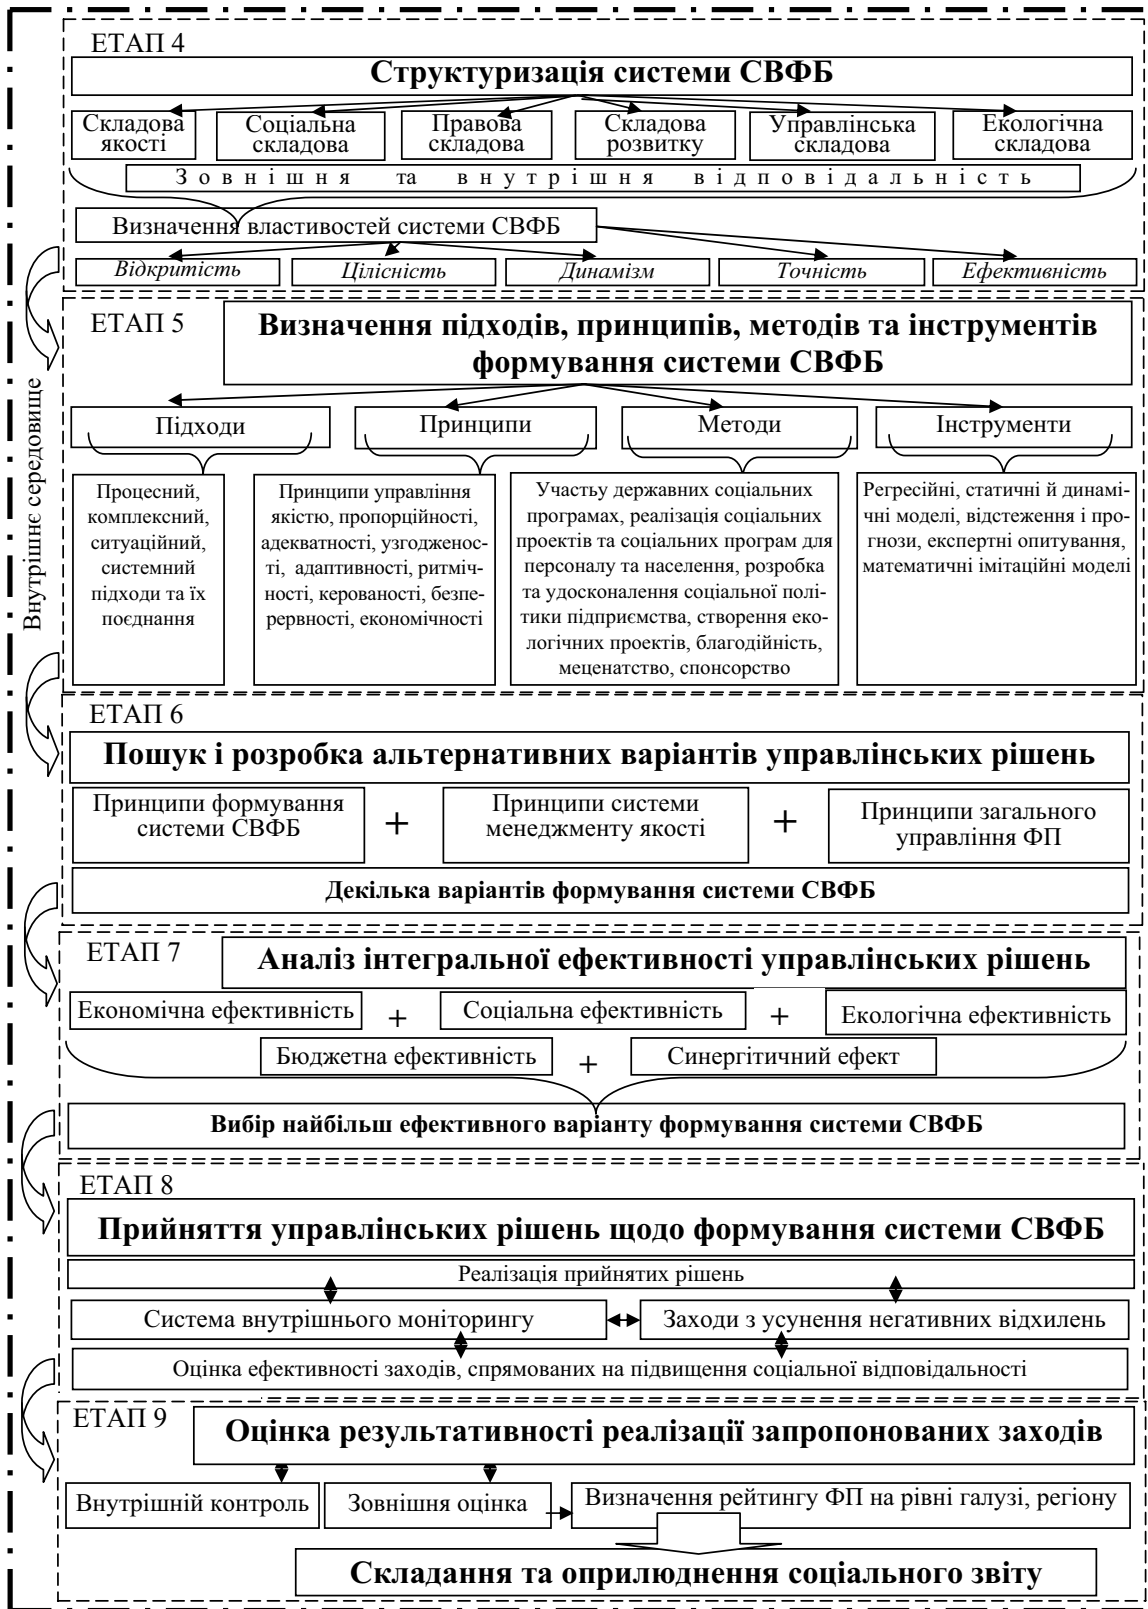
Внутрішнє середовище

ЕТАП 4

Структуризація системи СВФБ

Складова якості

Соціальна складова

Правова складова

Складова розвитку

Управлінська складова

Екологічна складова

Зовнішня та внутрішня відповідальність

Визначення властивостей системи СВФБ

*Відкритість*

*Цілісність*

*Динамізм*

*Точність*

*Ефективність*

ЕТАП 5

Визначення підходів, принципів, методів та інструментів формування системи СВФБ

Підходи

Принципи

Методи

Інструменти

Процесний, комплексний, ситуаційний, системний підходи та їх поєднання

Принципи управління якістю, пропорційності, адекватності, узгодженості, адаптивності, ритмічності, керованості, безперервності, економічності

Участьу державних соціальних програмах, реалізація соціальних проектів та соціальних програм для персоналу та населення, розробка та удосконалення соціальної політики підприємства, створення екологічних проектів, благодійність, меценатство, спонсорство

Регресійні, статичні й динамічні моделі, відстеження і прогнози, експертні опитування, математичні імітаційні моделі

ЕТАП 6

Пошук і розробка альтернативних варіантів управлінських рішень

Принципи формування системи СВФБ

+

Принципи системи менеджменту якості

+

Принципи загального управління ФП

Декілька варіантів формування системи СВФБ

ЕТАП 7

Аналіз інтегральної ефективності управлінських рішень

Економічна ефективність

+

Соціальна ефективність

+

Екологічна ефективність

Бюджетна ефективність

+

Синергітичний ефект

Вибір найбільш ефективного варіанту формування системи СВФБ

ЕТАП 8

Прийняття управлінських рішень щодо формування системи СВФБ

Реалізація прийнятих рішень

Система внутрішнього моніторингу

Заходи з усунення негативних відхилень

Оцінка ефективності заходів, спрямованих на підвищення соціальної відповідальності

ЕТАП 9

Оцінка результативності реалізації запропонованих заходів

Внутрішній контроль

Зовнішня оцінка

Визначення рейтингу ФП на рівні галузі, регіону

Складання та оприлюднення соціального звіту